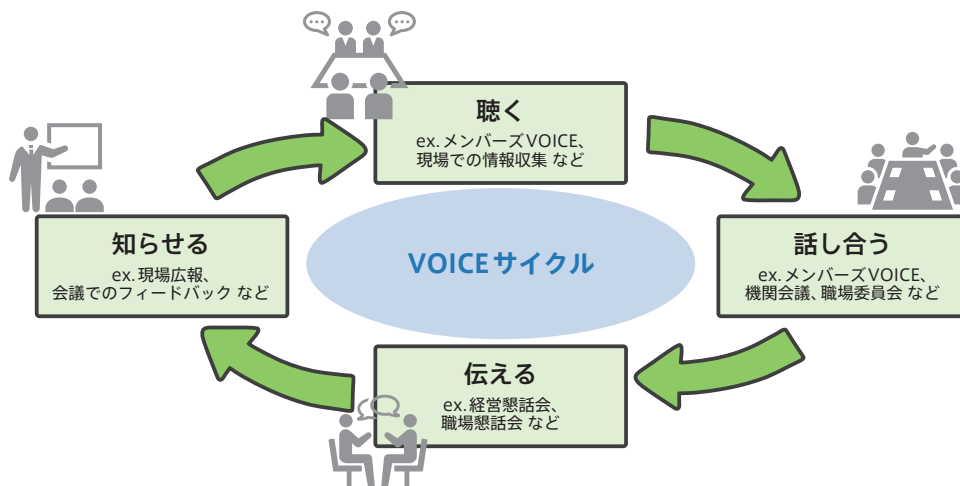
聴く
ex. メンバーズVOICE、現場での情報収集 など

話し合う
ex. メンバーズVOICE、機関会議、職場委員会 など

伝える
ex. 経営懇話会、職場懇話会 など

知らせる
ex. 現場広報、会議でのフィードバック など

VOICEサイクル